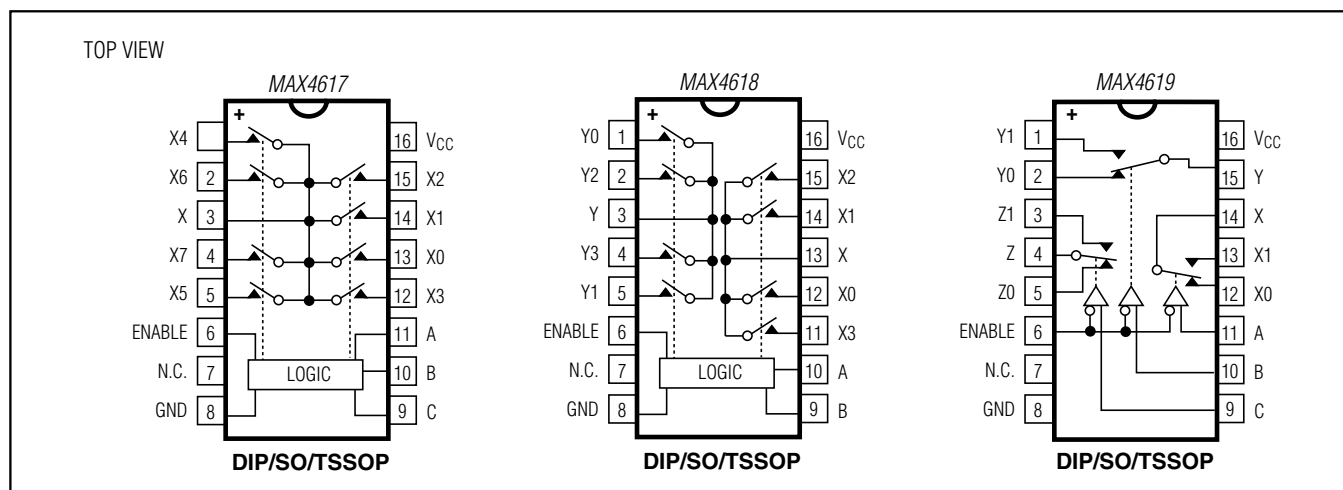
TOP VIEW

MAX4617

+

| X4 | 1 | | 16 | $V_{CC}$ |
|---|---|---|---|---|
| X6 | 2 | | 15 | X2 |
| X | 3 | | 14 | X1 |
| X7 | 4 | | 13 | X0 |
| X5 | 5 | | 12 | X3 |
| ENABLE | 6 | | 11 | A |
| N.C. | 7 | LOGIC | 10 | B |
| GND | 8 | | 9 | C |

DIP/SO/TSSOP

MAX4618

+

| Y0 | 1 | | 16 | $V_{CC}$ |
|---|---|---|---|---|
| Y2 | 2 | | 15 | X2 |
| Y | 3 | | 14 | X1 |
| Y3 | 4 | | 13 | X |
| Y1 | 5 | | 12 | X0 |
| ENABLE | 6 | | 11 | X3 |
| N.C. | 7 | LOGIC | 10 | A |
| GND | 8 | | 9 | B |

DIP/SO/TSSOP

MAX4619

+

| Y1 | 1 | 16 | $V_{CC}$ |
|---|---|---|---|
| Y0 | 2 | 15 | Y |
| Z1 | 3 | 14 | X |
| Z | 4 | 13 | X1 |
| Z0 | 5 | 12 | X0 |
| ENABLE | 6 | 11 | A |
| N.C. | 7 | 10 | B |
| GND | 8 | 9 | C |

DIP/SO/TSSOP